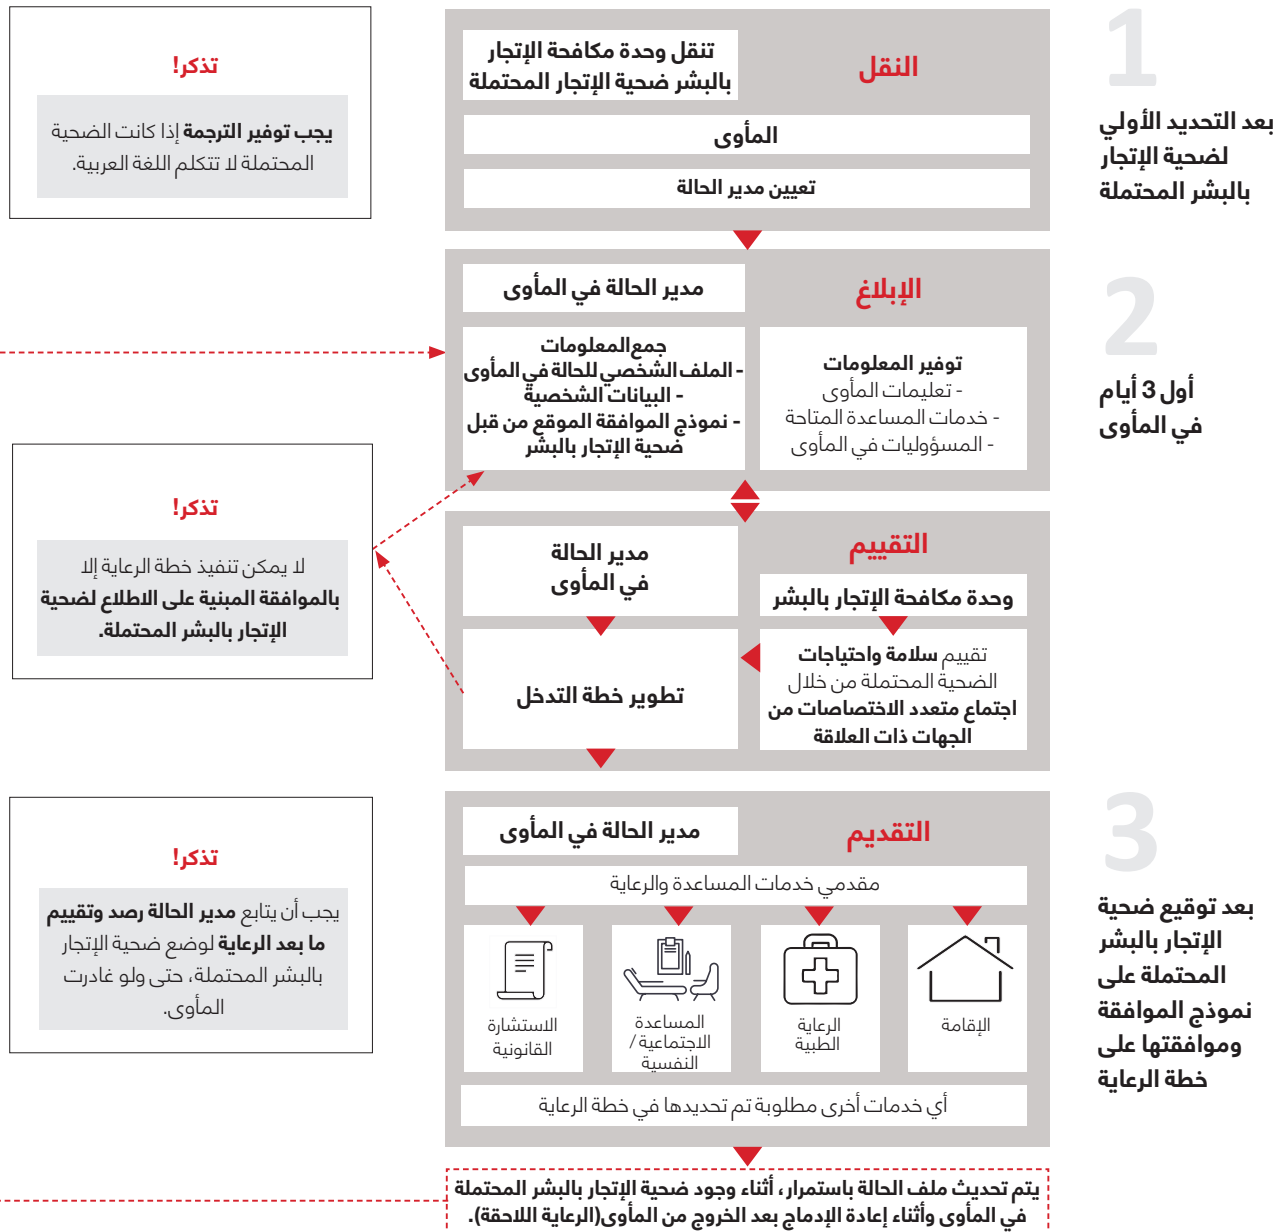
1

بعد التحديد الأولي لضحية الإتجار بالبشر المحتملة

النقل

تنقل وحدة مكافحة الإتجار بالبشر ضحية الإتجار المحتملة

المأوى

تعيين مدير الحالة

تذكر!

يجب توفير الترجمة إذا كانت الضحية المحتملة لا تتكلم اللغة العربية.

2

أول 3 أيام في المأوى

الإبلاغ

مدير الحالة في المأوى

توفير المعلومات
- تعليمات المأوى
- خدمات المساعدة المتاحة
- المسؤوليات في المأوى

جمع المعلومات
- الملف الشخصي للحالة في المأوى
- البيانات الشخصية
- نموذج الموافقة الموقع من قبل ضحية الإتجار بالبشر

تذكر!

لا يمكن تنفيذ خطة الرعاية إلا بالموافقة المبنية على الاطلاع لضحية الإتجار بالبشر المحتملة.

التقييم

مدير الحالة في المأوى

وحدة مكافحة الإتجار بالبشر

تقييم سلامة واحتياجات الضحية المحتملة من خلال اجتماع متعدد الاختصاصات من الجهات ذات العلاقة

تطوير خطة التدخل

3

بعد توقيع ضحية الإتجار بالبشر المحتملة على نموذج الموافقة وموافقتها على خطة الرعاية

التقديم

مدير الحالة في المأوى

مقدمي خدمات المساعدة والرعاية

الإقامة

الرعاية الطبية

المساعدة الاجتماعية / النفسية

الاستشارة القانونية

أي خدمات أخرى مطلوبة تم تحديدها في خطة الرعاية

تذكر!

يجب أن يتابع مدير الحالة رصد وتقييم ما بعد الرعاية لوضع ضحية الإتجار بالبشر المحتملة، حتى ولو غادرت المأوى.

يتم تحديث ملف الحالة باستمرار، أثناء وجود ضحية الإتجار بالبشر المحتملة في المأوى وأثناء إعادة الإدماج بعد الخروج من المأوى(الرعاية اللاحقة).